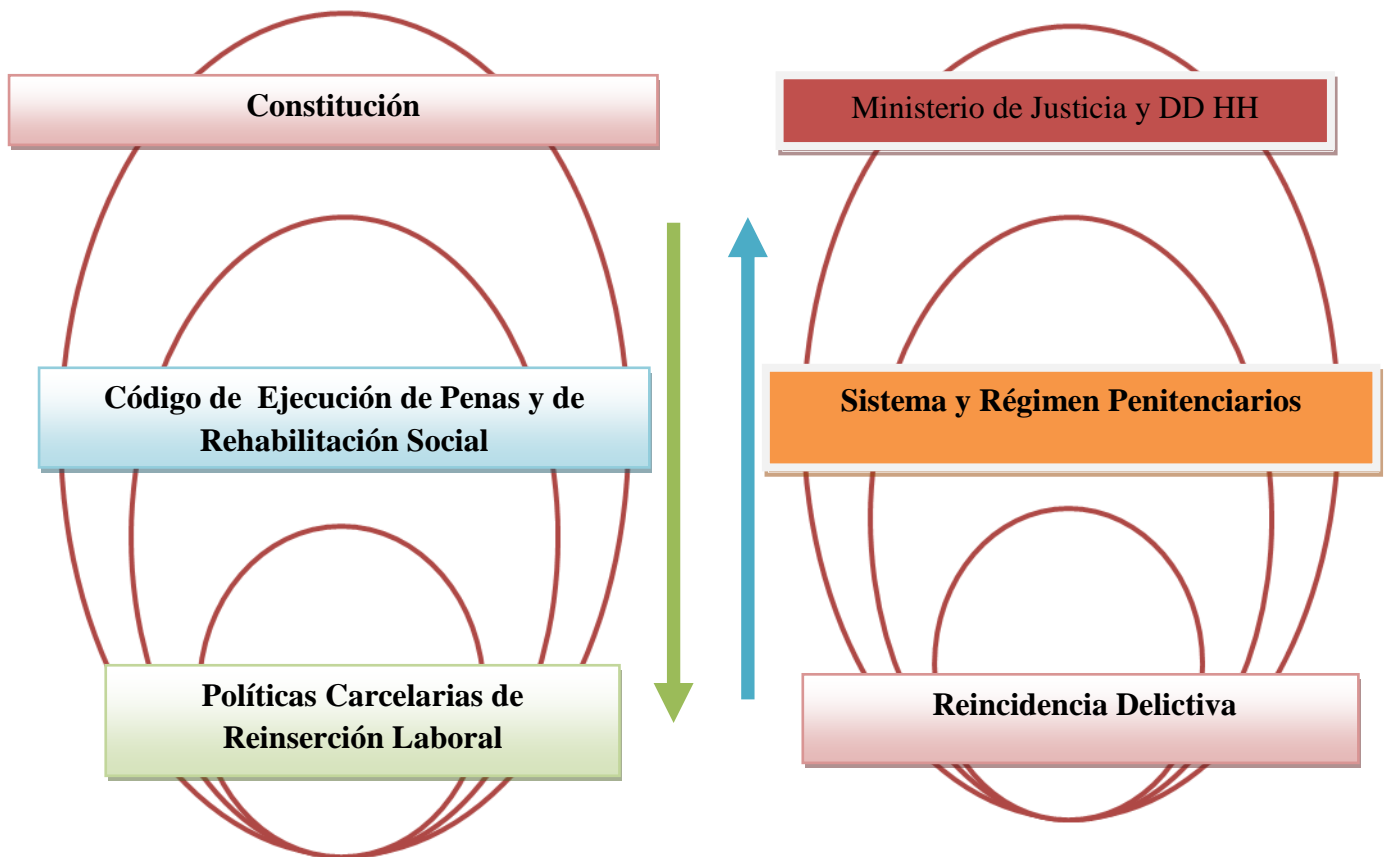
Constitución

Ministerio de Justicia y DD HH

Código de Ejecución de Penas y de Rehabilitación Social

Sistema y Régimen Penitenciarios

Políticas Carcelarias de Reinserción Laboral

Reincidencia Delictiva